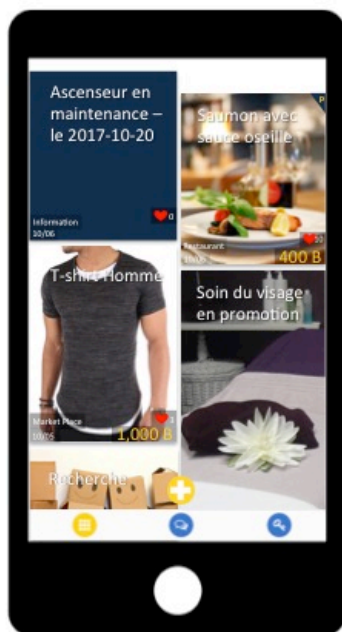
Ascenseur en maintenance – le 2017-10-20

Information
10/06
0

Saumon avec sauce oseille

P

Restaurant
10/06
10
400 B

T-shirt Homme

Market Place
10/06
2
1,000 B

Soin du visage en promotion

Recherche